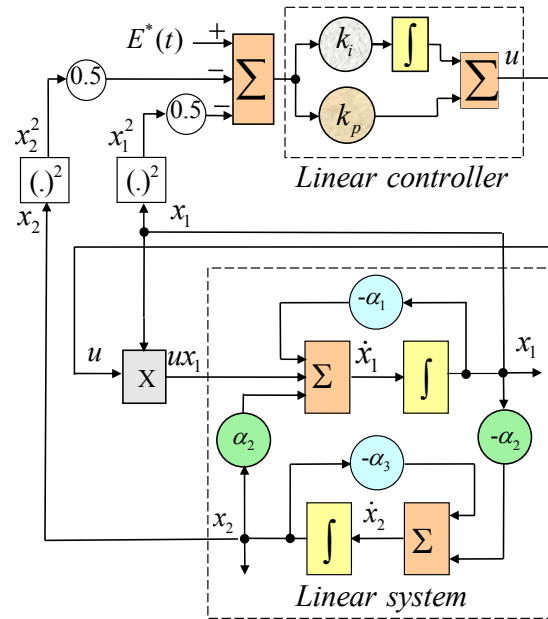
$E^*(t)$
+
−
−
$\sum$
$k_i$
$\int$
$\sum$
$u$
$k_p$
0.5
0.5
$x_2^2$
$x_1^2$
$(.)^2$
$(.)^2$
*Linear controller*
$x_2$
$x_1$
$-\alpha_1$
$u$
X
$ux_1$
$\Sigma$
$\dot{x}_1$
$\int$
$x_1$
$\alpha_2$
$-\alpha_2$
$-\alpha_3$
$x_2$
$\int$
$\dot{x}_2$
$\Sigma$
*Linear system*